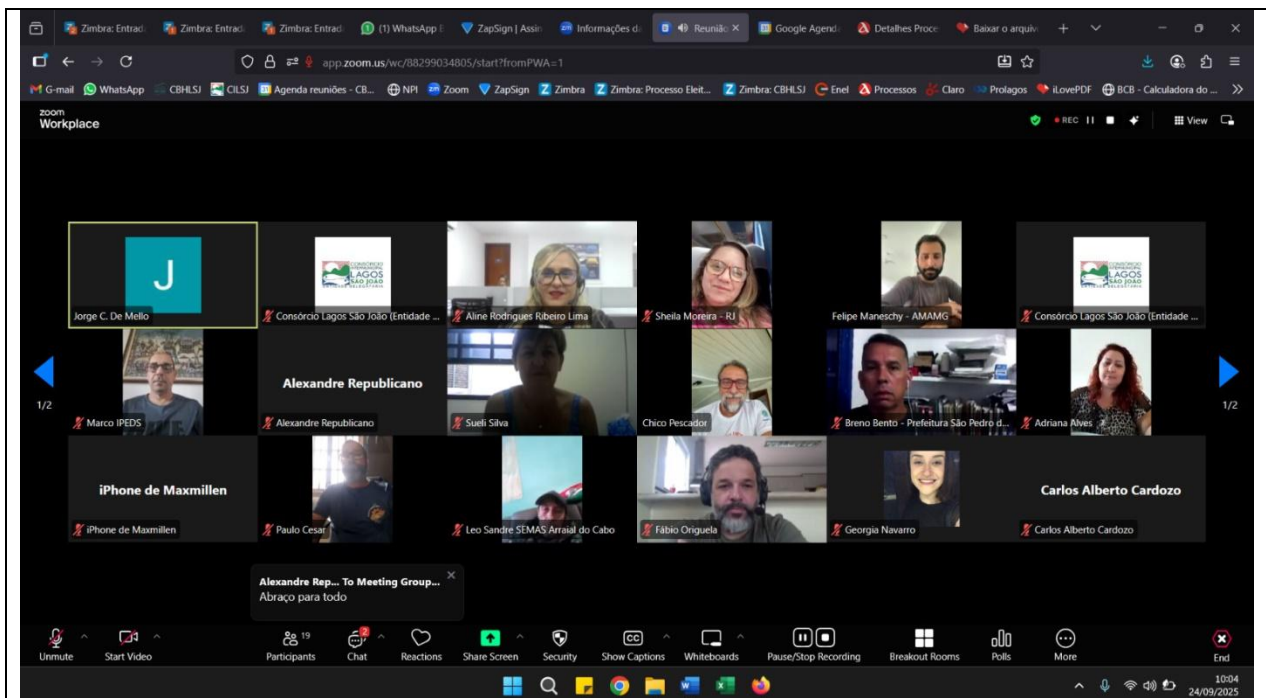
Zimbra: Entrad | Zimbra: Entrad | Zimbra: Entrad | (1) WhatsApp | ZapSign | Assin | Informações d | Reunião | Google Agend | Detalhes Proce | Baixar o arquiv

app.zoom.us/wc/88299034805/start?fromPWA=1

G-mail WhatsApp CBHLSJ CILSJ Agenda reuniões - CB... NPI Zoom ZapSign Zimbra Zimbra: Processo Eleit... Zimbra: CBHLSJ Enel Processos Claro Prolagos iLovePDF BCB - Calculadora do ...

zoom Workplace

REC View

J
Jorge C. De Mello

CONSÓRCIO LAGOS SÃO JOÃO
Consórcio Lagos São João (Entidade ...

Aline Rodrigues Ribeiro Lima

Sheila Moreira - RJ

Felipe Maneschy - AMAMG

CONSÓRCIO LAGOS SÃO JOÃO
Consórcio Lagos São João (Entidade ...

1/2

Marco IPEDS

Alexandre Republicano
Alexandre Republicano

Sueli Silva

Chico Pescador

Breno Bento - Prefeitura São Pedro d...

Adriana Alves

1/2

iPhone de Maxmillen
iPhone de Maxmillen

Paulo Cesar

Leo Sandre SEMAS Arraial do Cabo

Fábio Origuela

Georgia Navarro

Carlos Alberto Cardozo
Carlos Alberto Cardozo

Alexandre Rep... To Meeting Group...
Abraço para todo

Unmute | Start Video | 19 Participants | 2 Chat | Reactions | Share Screen | Security | Show Captions | Whiteboards | Pause/Stop Recording | Breakout Rooms | Polls | More | End

10:04
24/09/2025